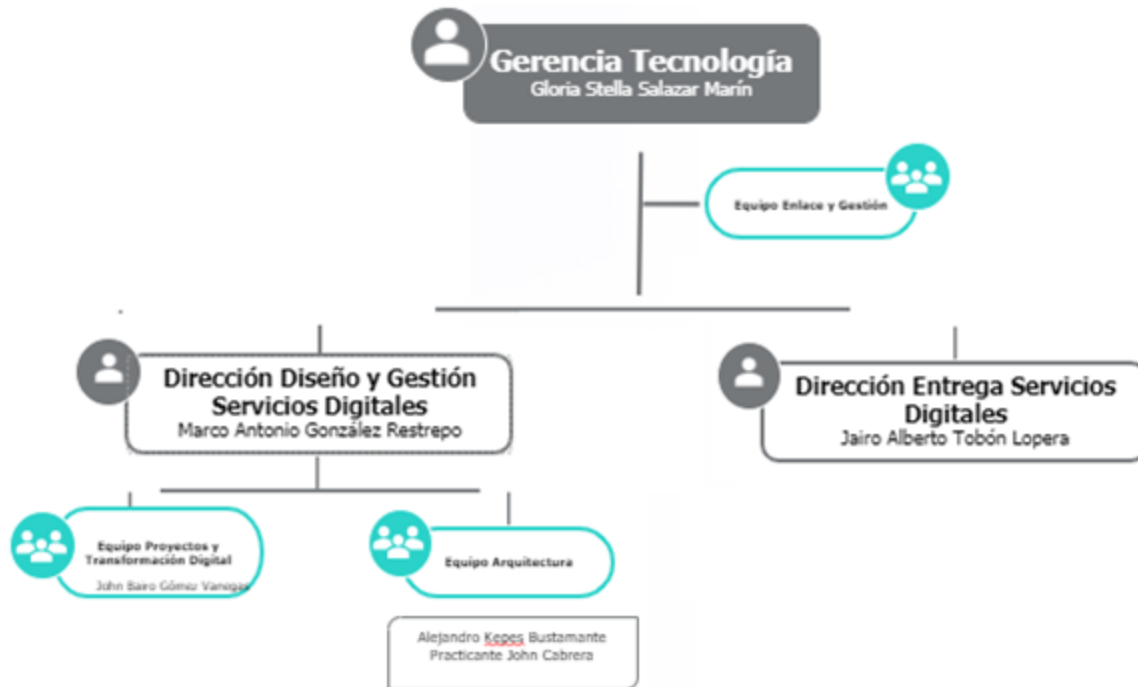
Gerencia Tecnología
Gloria Stella Salazar Marín

Equipo Enlace y Gestión

Dirección Diseño y Gestión Servicios Digitales
Marco Antonio González Restrepo

Dirección Entrega Servicios Digitales
Jairo Alberto Tobón Lopera

Equipo Proyectos y Transformación Digital
John Bairo Gómez Vanegas

Equipo Arquitectura

Alejandro Kepes Bustamante
Practicante John Cabrera